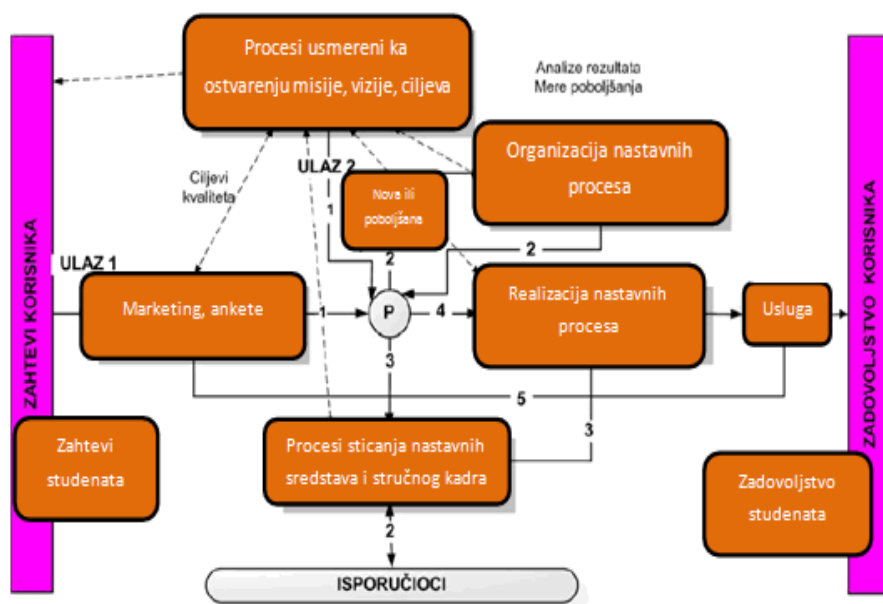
Procesi usmereni ka ostvarenju misije, vizije, ciljeva

Analize rezultata
Mere poboljšanja

ZAHTEVI KORISNIKA

ZADOVOLJSTVO KORISNIKA

Ciljevi kvaliteta

ULAZ 2

1

Nova ili poboljšana

Organizacija nastavnih procesa

2

ULAZ 1

2

Marketing, ankete

1

P

4

Realizacija nastavnih procesa

Usluga

3

5

3

Zahtevi studenata

Procesi sticanja nastavnih sredstava i stručnog kadra

Zadovoljstvo studenata

2

ISPORUČIOCI